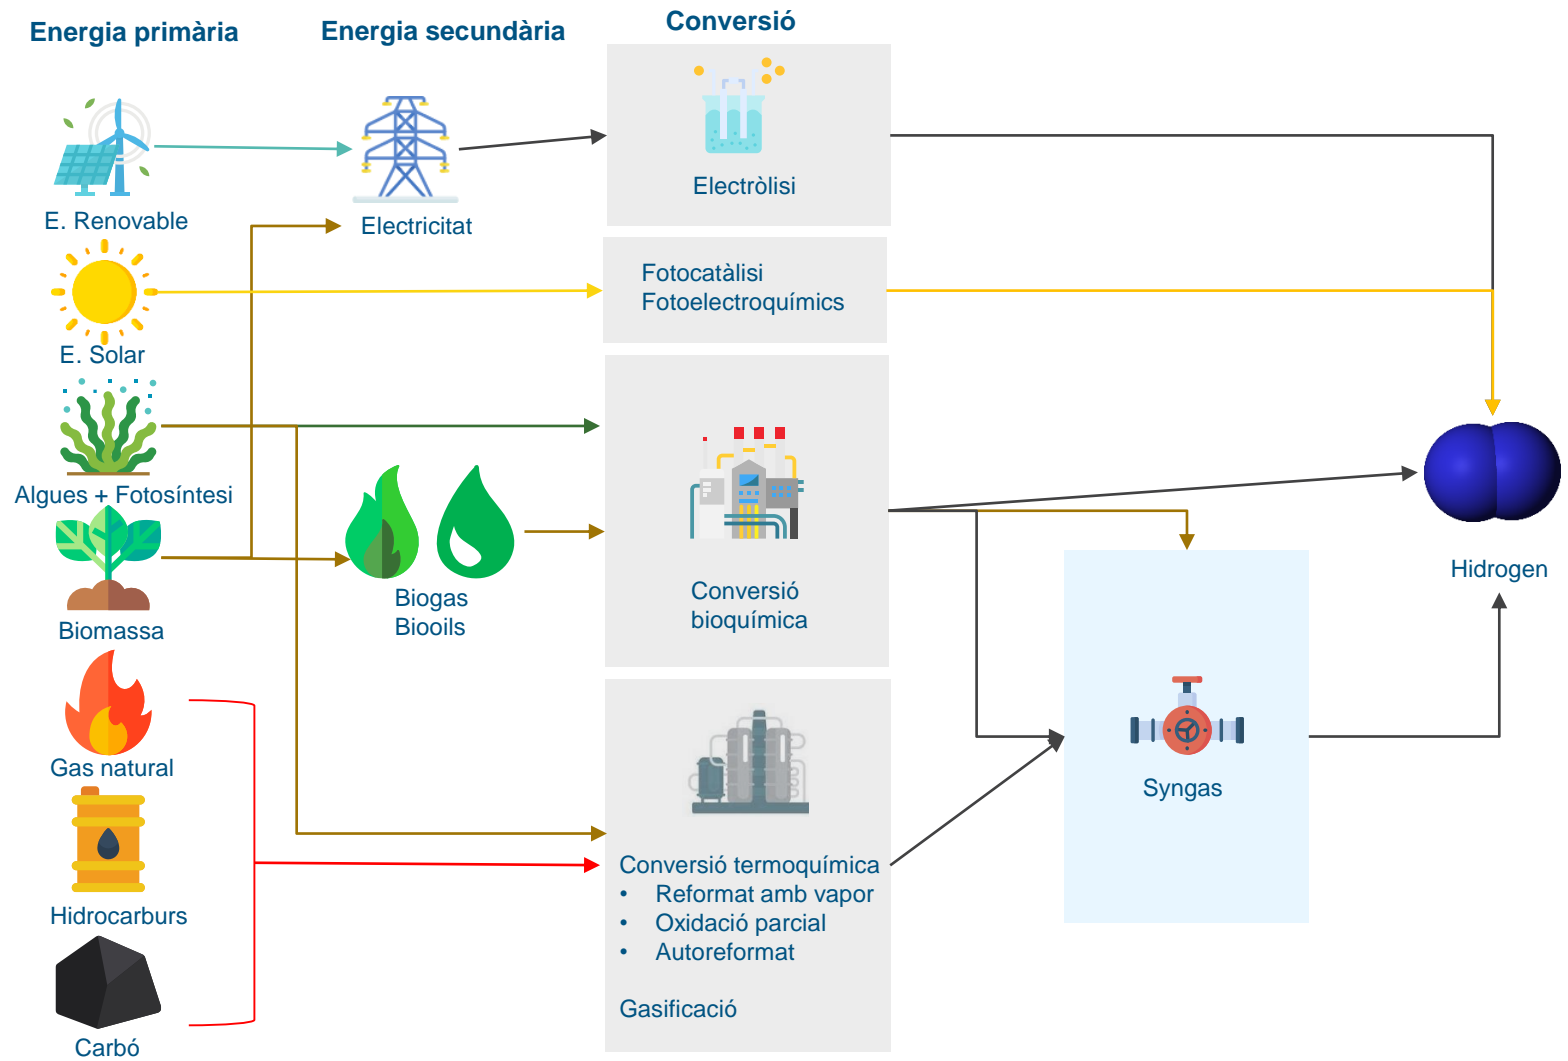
Energia primària

Energia secundària

Conversió

E. Renovable

Electricitat

Electròlisi

E. Solar

Fotocatàlisi
Fotoelectroquímics

Algues + Fotosíntesi

Biomassa

Biogas
Biooils

Conversió bioquímica

Hidrogen

Gas natural

Syngas

Hidrocarburs

Conversió termoquímica
• Reformat amb vapor
• Oxidació parcial
• Autoreformat

Gasificació

Carbó